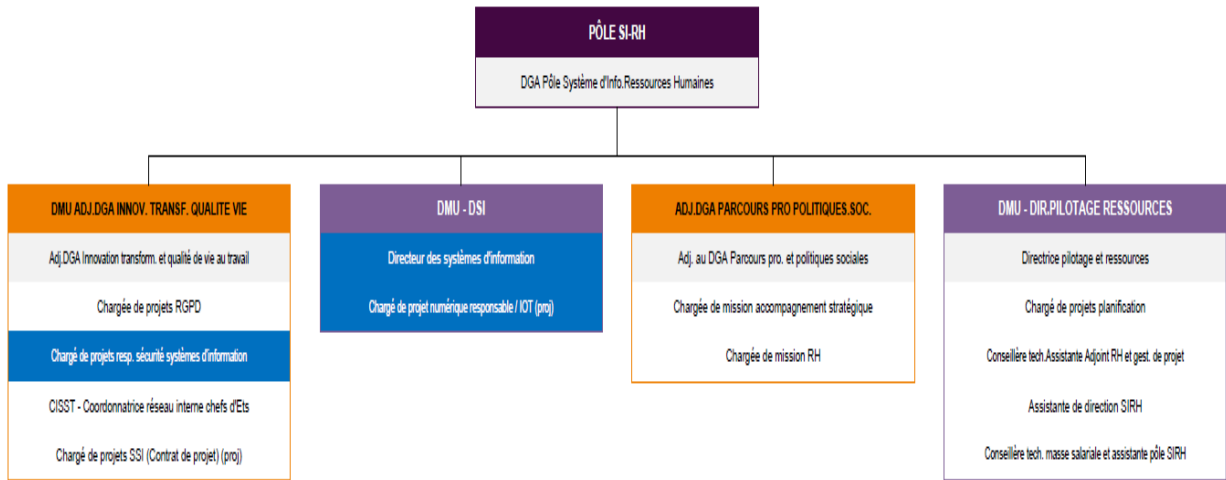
PÔLE SI-RH

DGA Pôle Système d'Info.Ressources Humaines

DMU ADJ.DGA INNOV. TRANSF. QUALITE VIE

Adj.DGA Innovation transform. et qualité de vie au travail

Chargée de projets RGPD

Chargé de projets resp. sécurité systèmes d'information

CISST - Coordonnatrice réseau interne chefs d'Ets

Chargé de projets SSI (Contrat de projet) (proj)

DMU - DSI

Directeur des systèmes d'information

Chargé de projet numérique responsable / IOT (proj)

ADJ.DGA PARCOURS PRO POLITIQUES.SOC.

Adj. au DGA Parcours pro. et politiques sociales

Chargée de mission accompagnement stratégique

Chargée de mission RH

DMU - DIR.PILOTAGE RESSOURCES

Directrice pilotage et ressources

Chargé de projets planification

Conseillère tech.Assistante Adjoint RH et gest. de projet

Assistante de direction SIRH

Conseillère tech. masse salariale et assistante pôle SIRH